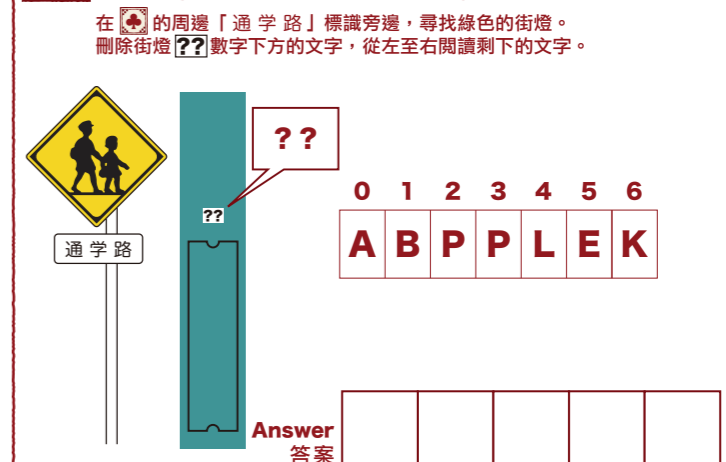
在 ♣ 的周邊「通 学 路」標識旁邊，尋找綠色的街燈。
刪除街燈 ?? 數字下方的文字，從左至右閱讀剩下的文字。

通 学 路

??

??

| 0 | 1 | 2 | 3 | 4 | 5 | 6 |
|---|---|---|---|---|---|---|
| A | B | P | P | L | E | K |

Answer
答案